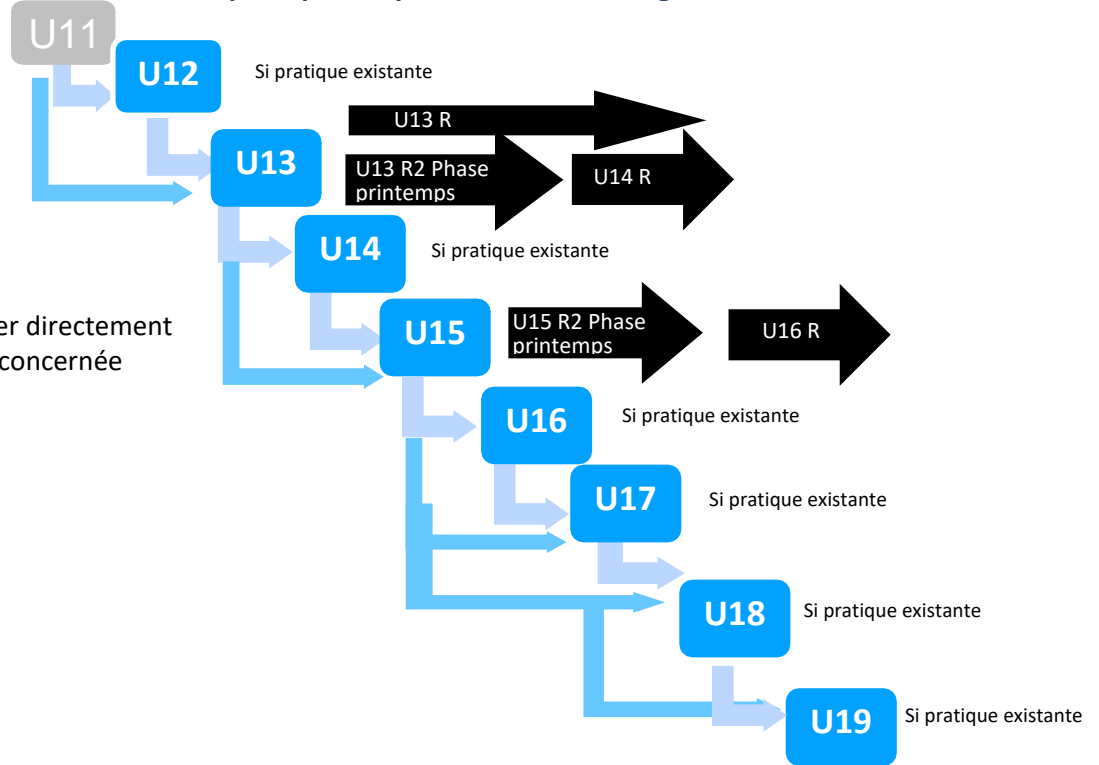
U11

U12 Si pratique existante

U13 R

U13

U13 R2 Phase printemps

U14 R

U14 Si pratique existante

er directement
concernée

U15

U15 R2 Phase printemps

U16 R

U16 Si pratique existante

U17 Si pratique existante

U18 Si pratique existante

U19 Si pratique existante